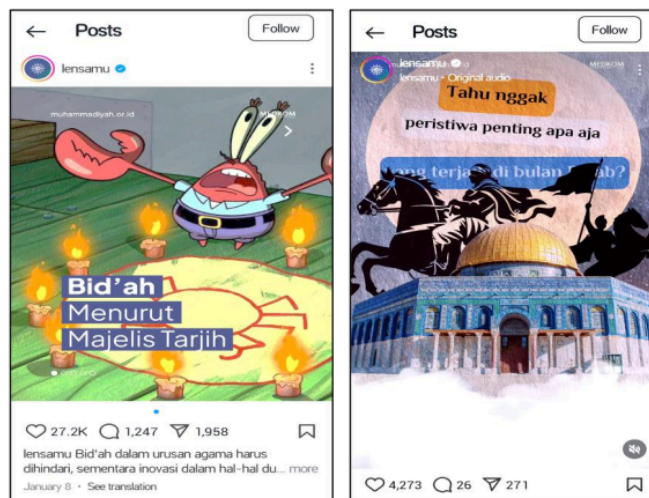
Posts

Follow

lensamu

muhammadiyah.or.id

MEDKOM

Bid'ah
Menurut
Majelis Tarjih

27.2K 1,247 1,958

lensamu Bid'ah dalam urusan agama harus dihindari, sementara inovasi dalam hal-hal du... more

January 8 · See translation

Posts

Follow

lensamu

lensamu · Original audio

MEDKOM

Tahu nggak

peristiwa penting apa aja

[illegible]ang terja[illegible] di bulan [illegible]ab?

4,273 26 271